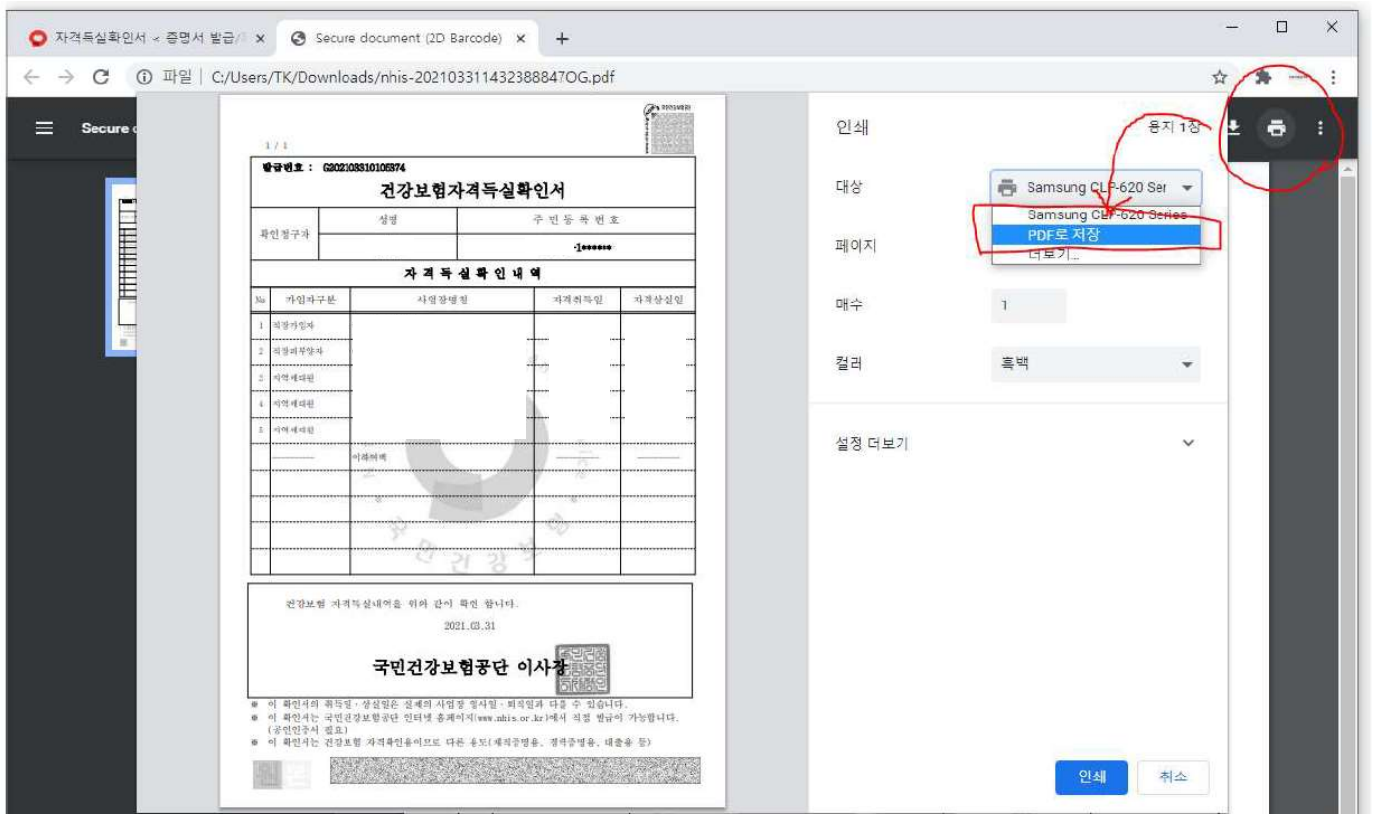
자격득실확인서 - 증명서 발급/ ×
Secure document (2D Barcode) ×
+
파일 | C:/Users/TK/Downloads/nhis-20210331143238884​7OG.pdf

Secure

1 / 1

발급번호 : G202103310105374

건강보험자격득실확인서

| 확인청구자 | 성명 | 주민등록번호 |
|---|---|---|
| | | -1****** |

자격득실확인내역

| No | 가입자구분 | 사업장명칭 | 자격취득일 | 자격상실일 |
|---|---|---|---|---|
| 1 | 직장가입자 | | | |
| 2 | 직장피부양자 | | | |
| 3 | 지역세대원 | | | |
| 4 | 지역세대원 | | | |
| 5 | 지역세대원 | | | |
| | | 이하여백 | | |

건강보험 자격득실내역을 위와 같이 확인 합니다.

2021.03.31

국민건강보험공단 이사장

● 이 확인서의 취득일 · 상실일은 실제의 사업장 입사일 · 퇴직일과 다를 수 있습니다.
● 이 확인서는 국민건강보험공단 인터넷 홈페이지(www.nhis.or.kr)에서 직접 발급이 가능합니다. (공인인증서 필요)
● 이 확인서는 건강보험 자격확인용이므로 다른 용도(재직증명용, 경력증명용, 대출용 등)

인쇄
용지 1장
대상
Samsung CLP-620 Ser
Samsung CLP-620 Series
PDF로 저장
더보기...
페이지
매수
1
컬러
흑백
설정 더보기
인쇄
취소